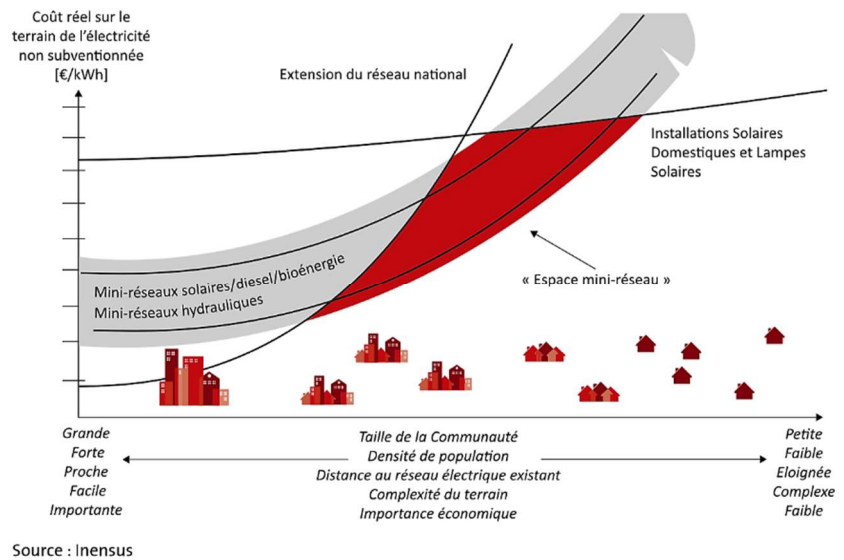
Coût réel sur le terrain de l'électricité non subventionnée [€/kWh]

Extension du réseau national

Installations Solaires Domestiques et Lampes Solaires

Mini-réseaux solaires/diesel/bioénergie
Mini-réseaux hydrauliques

« Espace mini-réseau »

Grande
Forte
Proche
Facile
Importante

Taille de la Communauté
Densité de population
Distance au réseau électrique existant
Complexité du terrain
Importance économique

Petite
Faible
Eloignée
Complexe
Faible

Source : Inensus